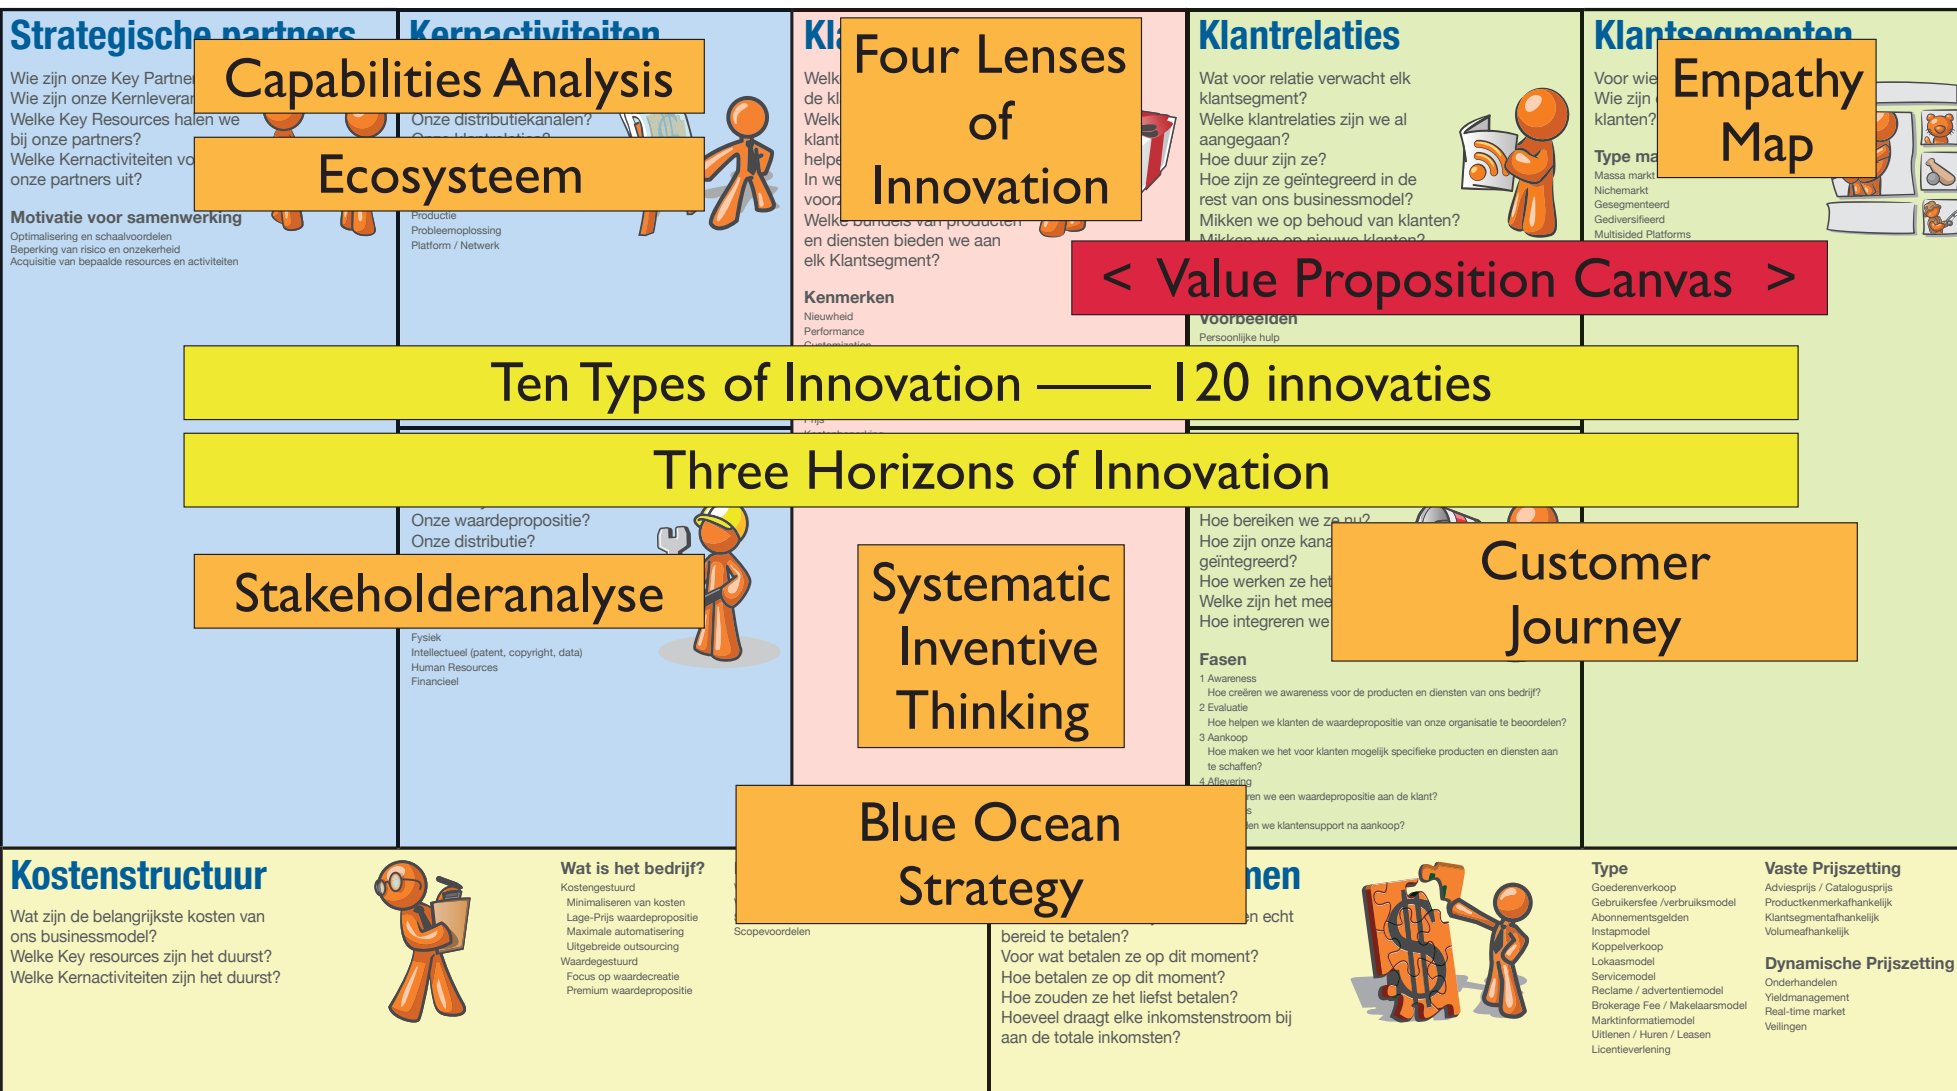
Strategische partners

Wie zijn onze Key Partne
Wie zijn onze Kernleveran
Welke Key Resources halen we bij onze partners?
Welke Kernactiviteiten vo onze partners uit?

Motivatie voor samenwerking
Optimalisering en schaalvoordelen
Beperking van risico en onzekerheid
Acquisitie van bepaalde resources en activiteiten

Kernactiviteiten

Onze distributiekanalen?

Productie
Probleemoplossing
Platform / Netwerk

Onze waardepropositie?
Onze distributie?

Fysiek
Intellectueel (patent, copyright, data)
Human Resources
Financieel

Kl

Welk de kl Welk klant helpe In we voorz Welke bundels van producten en diensten bieden we aan elk Klantsegment?

Kenmerken
Nieuwheid
Performance

Klantrelaties

Wat voor relatie verwacht elk klantsegment?
Welke klantrelaties zijn we al aangegaan?
Hoe duur zijn ze?
Hoe zijn ze geïntegreerd in de rest van ons businessmodel?
Mikken we op behoud van klanten?

Voorbeelden
Persoonlijke hulp

Hoe bereiken we ze nu?
Hoe zijn onze kana geïntegreerd?
Hoe werken ze het
Welke zijn het mee
Hoe integreren we

Fasen
1 Awareness
Hoe creëren we awareness voor de producten en diensten van ons bedrijf?
2 Evaluatie
Hoe helpen we klanten de waardepropositie van onze organisatie te beoordelen?
3 Aankoop
Hoe maken we het voor klanten mogelijk specifieke producten en diensten aan te schaffen?
4 Aflevering
ren we een waardepropositie aan de klant?
en we klantensupport na aankoop?

Klantsegmenten

Voor wie Wie zijn klanten?

Type ma
Massa markt
Nichemarkt
Gesegmenteerd
Gediversifieerd
Multisided Platforms

Capabilities Analysis

Ecosysteem

Four Lenses of Innovation

Empathy Map

< Value Proposition Canvas >

Ten Types of Innovation —— 120 innovaties

Three Horizons of Innovation

Stakeholderanalyse

Systematic Inventive Thinking

Customer Journey

Blue Ocean Strategy

Kostenstructuur

Wat zijn de belangrijkste kosten van ons businessmodel?
Welke Key resources zijn het duurst?
Welke Kernactiviteiten zijn het duurst?

Wat is het bedrijf?
Kostengestuurd
Minimaliseren van kosten
Lage-Prijs waardepropositie
Maximale automatisering
Uitgebreide outsourcing
Waardegestuurd
Focus op waardecreatie
Premium waardepropositie

Scopevoordelen

nen

en echt bereid te betalen?
Voor wat betalen ze op dit moment?
Hoe betalen ze op dit moment?
Hoe zouden ze het liefst betalen?
Hoeveel draagt elke inkomstenstroom bij aan de totale inkomsten?

Type
Goederenverkoop
Gebruikersfee /verbruiksmodel
Abonnementsgelden
Instapmodel
Koppelverkoop
Lokaasmodel
Servicemodel
Reclame / advertentiemodel
Brokerage Fee / Makelaarsmodel
Marktinformatiemodel
Uitlenen / Huren / Leasen
Licentieverlening

Vaste Prijszetting
Adviesprijs / Catalogusprijs
Productkenmerkafhankelijk
Klantsegmentafhankelijk
Volumeafhankelijk

Dynamische Prijszetting
Onderhandelen
Yieldmanagement
Real-time market
Veilingen